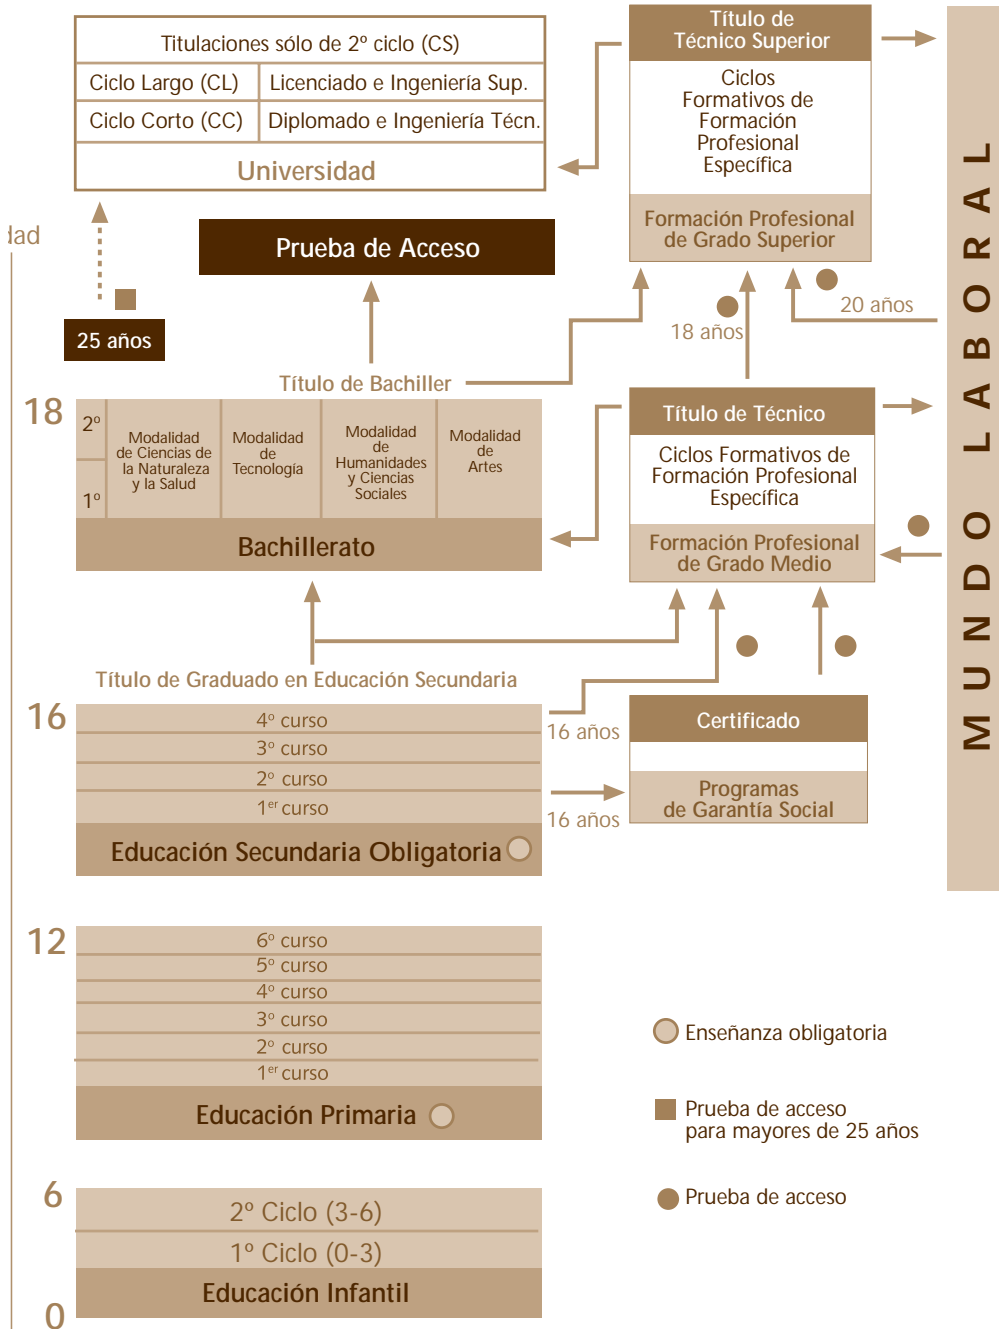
Titulaciones sólo de 2º ciclo (CS)

| Ciclo Largo (CL) | Licenciado e Ingeniería Sup. |
|---|---|
| Ciclo Corto (CC) | Diplomado e Ingeniería Técn. |

Universidad

Título de Técnico Superior

Ciclos Formativos de Formación Profesional Específica

Formación Profesional de Grado Superior

lad

Prueba de Acceso

25 años

18 años

20 años

Título de Bachiller

18

2º

1º

Modalidad de Ciencias de la Naturaleza y la Salud

Modalidad de Tecnología

Modalidad de Humanidades y Ciencias Sociales

Modalidad de Artes

Bachillerato

Título de Técnico

Ciclos Formativos de Formación Profesional Específica

Formación Profesional de Grado Medio

Título de Graduado en Educación Secundaria

16

4º curso

3º curso

2º curso

1er curso

Educación Secundaria Obligatoria

16 años

16 años

Certificado

Programas de Garantía Social

MUNDO LABORAL

12

6º curso

5º curso

4º curso

3º curso

2º curso

1er curso

Educación Primaria

Enseñanza obligatoria

Prueba de acceso para mayores de 25 años

Prueba de acceso

6

2º Ciclo (3-6)

1º Ciclo (0-3)

Educación Infantil

0